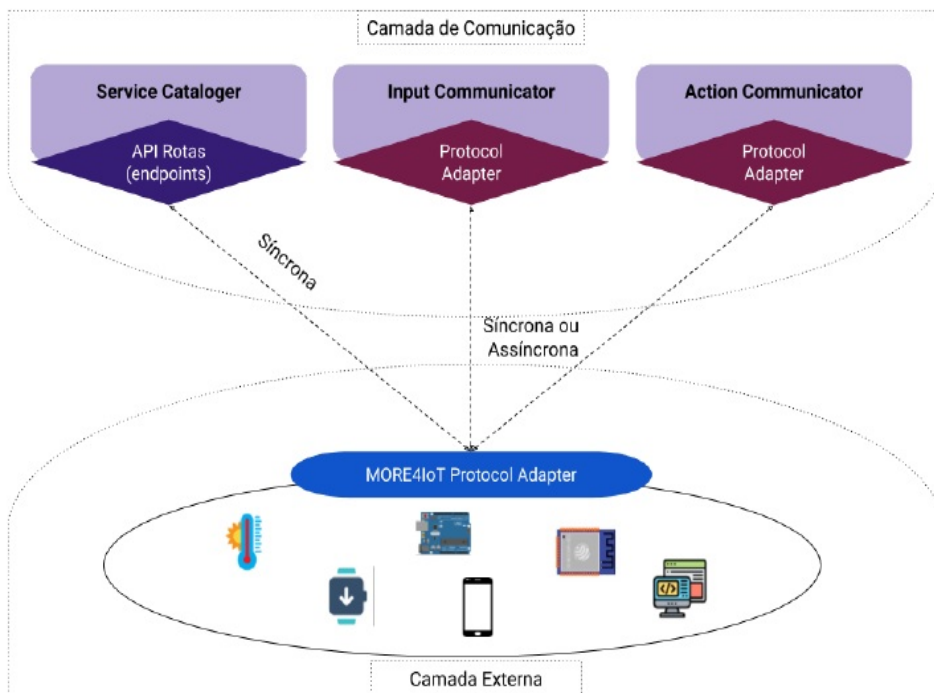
Camada de Comunicação

Service Cataloger

API Rotas (endpoints)

Input Communicator

Protocol Adapter

Action Communicator

Protocol Adapter

Síncrona

Síncrona ou Assíncrona

MORE4IoT Protocol Adapter

Camada Externa